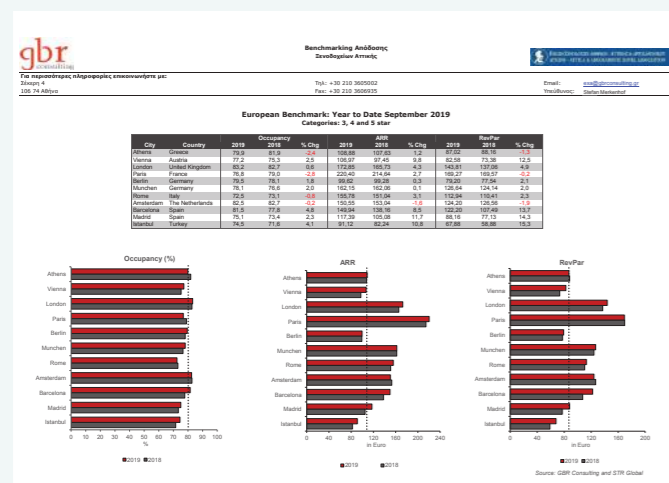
gbr consulting

Benchmarking Απόδοσης
Ξενοδοχείων Αττικής

Για περισσότερες πληροφορίες επικοινωνήστε με:
Σέκερη 4
106 74 Αθήνα

Τηλ.: +30 210 3605002
Fax: +30 210 3606935

Email: exe@gbrconsulting.gr
Υπεύθυνος: Stefan Markenhof

European Benchmark: Year to Date September 2019
Categories: 3, 4 and 5 star

| City | Country | Occupancy 2019 | Occupancy 2018 | Occupancy % Chg | ARR 2019 | ARR 2018 | ARR % Chg | RevPar 2019 | RevPar 2018 | RevPar % Chg |
|---|---|---|---|---|---|---|---|---|---|---|
| Athens | Greece | 79,9 | 81,9 | -2,4 | 108,88 | 107,63 | 1,2 | 87,02 | 88,16 | -1,3 |
| Vienna | Austria | 77,2 | 75,3 | 2,5 | 106,97 | 97,45 | 9,8 | 82,58 | 73,38 | 12,5 |
| London | United Kingdom | 83,2 | 82,7 | 0,6 | 172,85 | 165,73 | 4,3 | 143,81 | 137,06 | 4,9 |
| Paris | France | 76,8 | 79,0 | -2,8 | 220,40 | 214,64 | 2,7 | 169,27 | 169,57 | -0,2 |
| Berlin | Germany | 79,5 | 78,1 | 1,8 | 99,62 | 99,28 | 0,3 | 79,20 | 77,54 | 2,1 |
| Munchen | Germany | 78,1 | 76,6 | 2,0 | 162,15 | 162,06 | 0,1 | 126,64 | 124,14 | 2,0 |
| Rome | Italy | 72,5 | 73,1 | -0,8 | 155,78 | 151,04 | 3,1 | 112,94 | 110,41 | 2,3 |
| Amsterdam | The Netherlands | 82,5 | 82,7 | -0,2 | 150,55 | 153,04 | -1,6 | 124,20 | 126,56 | -1,9 |
| Barcelona | Spain | 81,5 | 77,8 | 4,8 | 149,94 | 138,16 | 8,5 | 122,20 | 107,49 | 13,7 |
| Madrid | Spain | 75,1 | 73,4 | 2,3 | 117,39 | 105,08 | 11,7 | 88,16 | 77,13 | 14,3 |
| Istanbul | Turkey | 74,5 | 71,6 | 4,1 | 91,12 | 82,24 | 10,8 | 67,88 | 58,88 | 15,3 |

Occupancy (%)
Athens Vienna London Paris Berlin Munchen Rome Amsterdam Barcelona Madrid Istanbul
0 10 20 30 40 50 60 70 80 90 100
%
2019 2018

ARR
Athens Vienna London Paris Berlin Munchen Rome Amsterdam Barcelona Madrid Istanbul
0 40 80 120 160 200 240
in Euro
2019 2018

RevPar
Athens Vienna London Paris Berlin Munchen Rome Amsterdam Barcelona Madrid Istanbul
0 40 80 120 160 200
in Euro
2019 2018

Source: GBR Consulting and STR Global